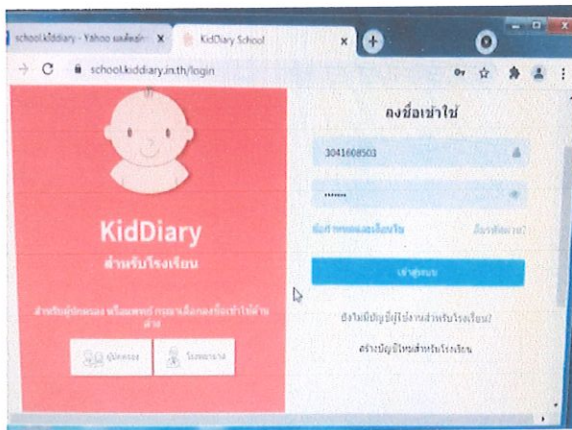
school.kiddiary - Yahoo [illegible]
KidDiary School
school.kiddiary.in.th/login

KidDiary
สำหรับโรงเรียน

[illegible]

ผู้ปกครอง
โรงพยาบาล

ลงชื่อเข้าใช้
3041608503
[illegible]
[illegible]
ลืมรหัสผ่าน?
เข้าสู่ระบบ
ยังไม่มีบัญชีผู้ใช้งานสำหรับโรงเรียน?
สร้างบัญชีใหม่สำหรับโรงเรียน